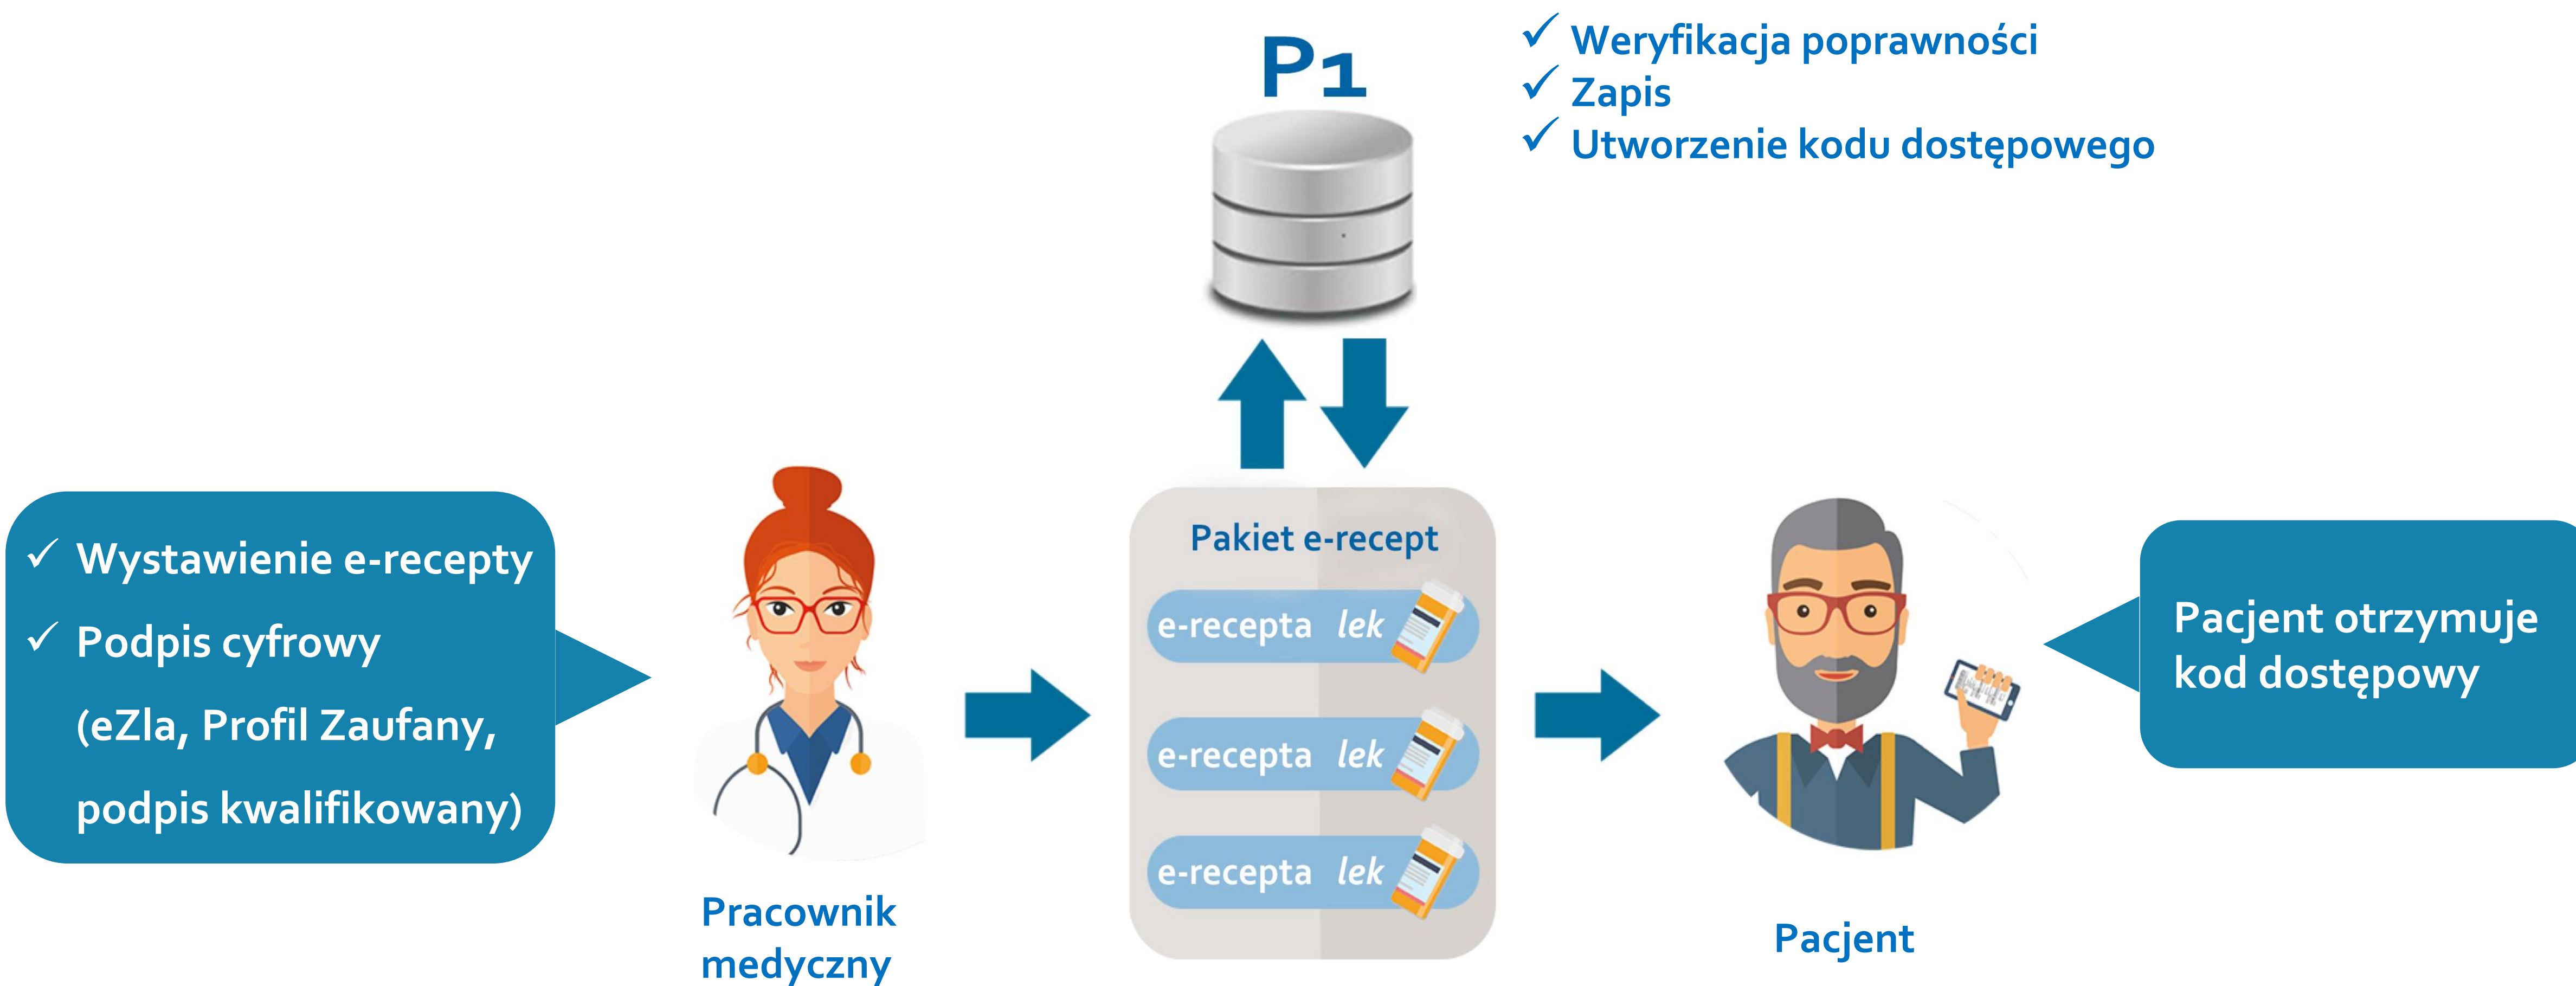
P1

✓ Weryfikacja poprawności
✓ Zapis
✓ Utworzenie kodu dostępowego

✓ Wystawienie e-recepty
✓ Podpis cyfrowy (eZla, Profil Zaufany, podpis kwalifikowany)

Pakiet e-recept

e-recepta lek

e-recepta lek

e-recepta lek

Pacjent otrzymuje kod dostępowy

Pracownik medyczny

Pacjent